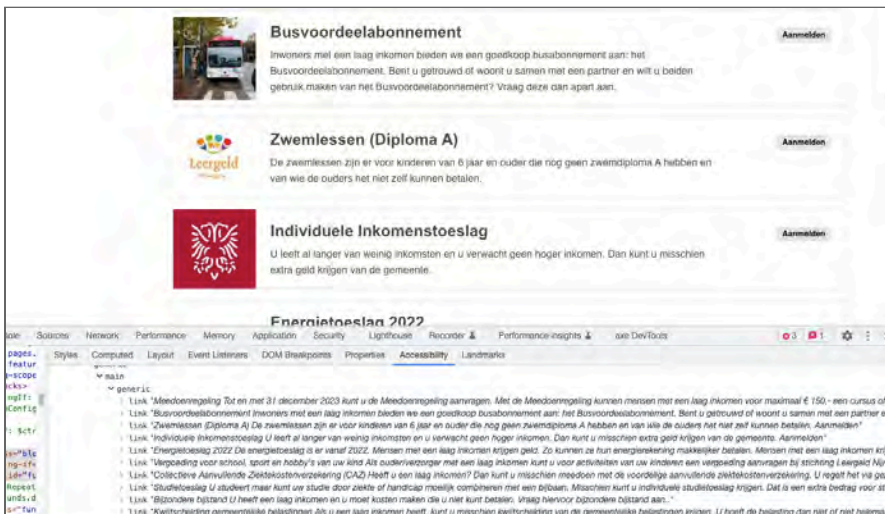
Busvoordeelabonnement

Inwoners met een laag inkomen bieden we een goedkoop busabonnement aan: het Busvoordeelabonnement. Bent u getrouwd of woont u samen met een partner en wilt u beiden gebruik maken van het Busvoordeelabonnement? Vraag deze dan apart aan.

Aanmelden

Leergeld

Zwemlessen (Diploma A)

De zwemlessen zijn er voor kinderen van 6 jaar en ouder die nog geen zwemdiploma A hebben en van wie de ouders het niet zelf kunnen betalen.

Aanmelden

Individuele Inkomenstoeslag

U leeft al langer van weinig inkomsten en u verwacht geen hoger inkomen. Dan kunt u misschien extra geld krijgen van de gemeente.

Aanmelden

Energietoeslag 2022

sole Sources Network Performance Memory Application Security Lighthouse Recorder Performance insights axe DevTools 3 1

Styles Computed Layout Event Listeners DOM Breakpoints Properties Accessibility Landmarks

pages. featur scope icks> ngIf: nConfig : $ctr ="blo ng-if id="fu Repeat unds.d s="fun

main
generic
link "Meedoenregeling Tot en met 31 december 2023 kunt u de Meedoenregeling aanvragen. Met de Meedoenregeling kunnen mensen met een laag inkomen voor maximaal € 150,- een cursus of
link "Busvoordeelabonnement Inwoners met een laag inkomen bieden we een goedkoop busabonnement aan: het Busvoordeelabonnement. Bent u getrouwd of woont u samen met een partner e
link "Zwemlessen (Diploma A) De zwemlessen zijn er voor kinderen van 6 jaar en ouder die nog geen zwemdiploma A hebben en van wie de ouders het niet zelf kunnen betalen. Aanmelden"
link "Individuele Inkomenstoeslag U leeft al langer van weinig inkomsten en u verwacht geen hoger inkomen. Dan kunt u misschien extra geld krijgen van de gemeente. Aanmelden"
link "Energietoeslag 2022 De energietoeslag is er vanaf 2022. Mensen met een laag inkomen krijgen geld. Zo kunnen ze hun energierekening makkelijker betalen. Mensen met een laag inkomen kr
link "Vergoeding voor school, sport en hobby's van uw kind Als ouder/verzorger met een laag inkomen kunt u voor activiteiten van uw kinderen een vergoeding aanvragen bij stichting Leergeld Nij
link "Collectieve Aanvullende Ziektekostenverzekering (CAZ) Heeft u een laag inkomen? Dan kunt u misschien meedoen met de voordelige aanvullende ziektekostenverzekering. U regelt het via ge
link "Studietoeslag U studeert maar kunt uw studie door ziekte of handicap moeilijk combineren met een bijbaan. Misschien kunt u individuele studietoeslag krijgen. Dat is een extra bedrag voor st
link "Bijzondere bijstand U heeft een laag inkomen en u moet kosten maken die u niet kunt betalen. Vraag hiervoor bijzondere bijstand aan."
link "Kwijtschelding gemeentelijke belastingen Als u een laag inkomen heeft, kunt u misschien kwijtschelding van de gemeentelijke belastingen krijgen. U hoeft de belasting dan niet of niet helema